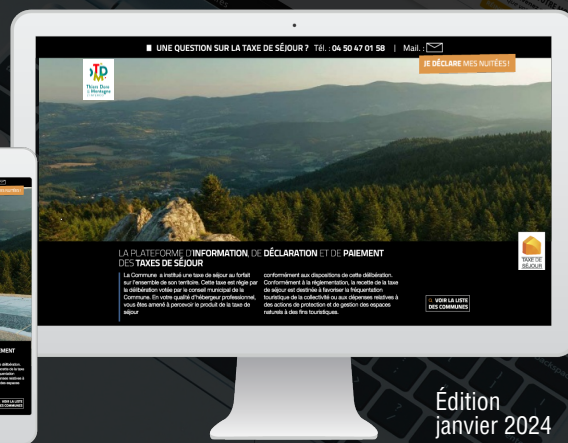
UNE QUESTION SUR LA TAXE DE SÉJOUR ? Tél. : 04 50 47 01 58 | Mail. :

JE DÉCLARE MES NUITÉES !

Thiers Dore & Montagne

LA PLATEFORME D'INFORMATION, DE DÉCLARATION ET DE PAIEMENT DES TAXES DE SÉJOUR

La Commune a institué une taxe de séjour au forfait sur l'ensemble de son territoire. Cette taxe est régie par la délibération votée par le conseil municipal de la Commune. En votre qualité d'hébergeur professionnel, vous êtes amené à percevoir le produit de la taxe de séjour

conformément aux dispositions de cette délibération. Conformément à la réglementation, la recette de la taxe de séjour est destinée à favoriser la fréquentation touristique de la collectivité ou aux dépenses relatives à des actions de protection et de gestion des espaces naturels à des fins touristiques.

VOIR LA LISTE DES COMMUNES

TAXE DE SÉJOUR

MENT

VOIR LA LISTE DES COMMUNES

Édition janvier 2024